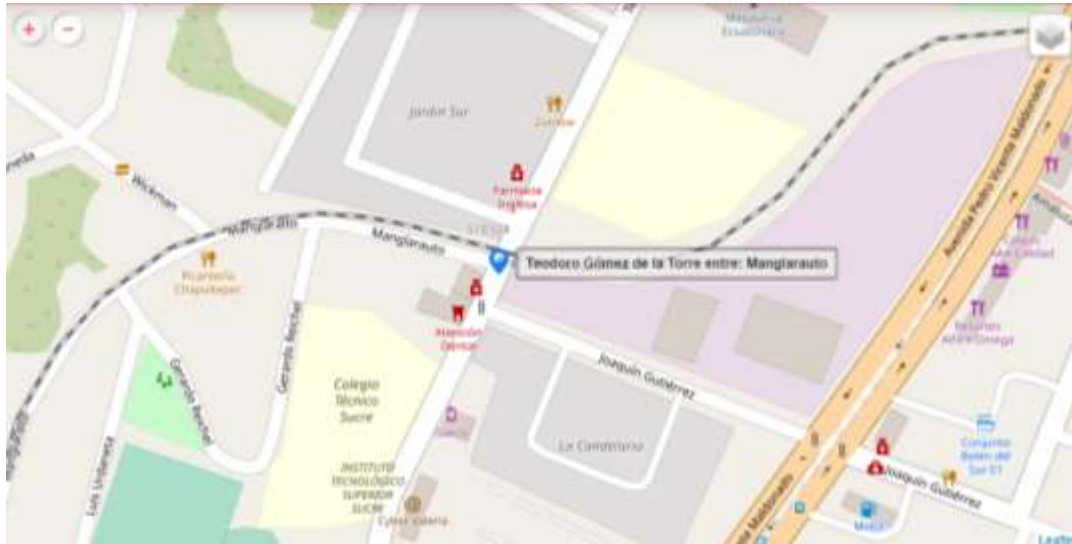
+
−
Jardín Sur
Farmacia
Wickman
Manglarauto
Manglarauto
Teodoro Gómez de la Torre entre: Manglarauto
Picantería Chapulepe
Atención Dental
Joaquín Gutiérrez
Colegio Técnico Sucre
INSTITUTO TECNOLÓGICO SUPERIOR SUCRE
La Candelaria
Gerardo Reichel
Gerardo Reichel
Luis Urdaneta
Avenida Pedro Vicente Maldonado
Joaquín Gutiérrez
Leaflet